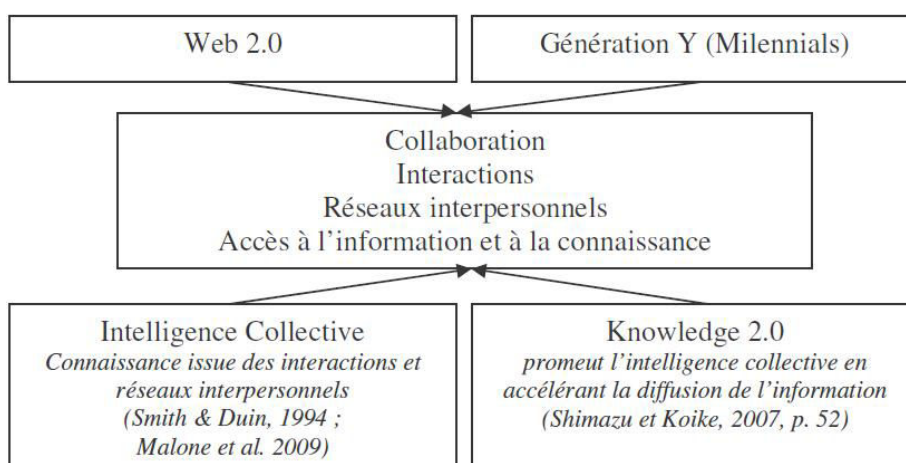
Web 2.0

Génération Y (Milennials)

Collaboration
Interactions
Réseaux interpersonnels
Accès à l'information et à la connaissance

Intelligence Collective
*Connaissance issue des interactions et réseaux interpersonnels (Smith & Duin, 1994 ; Malone et al. 2009)*

Knowledge 2.0
*promeut l'intelligence collective en accélérant la diffusion de l'information (Shimazu et Koike, 2007, p. 52)*